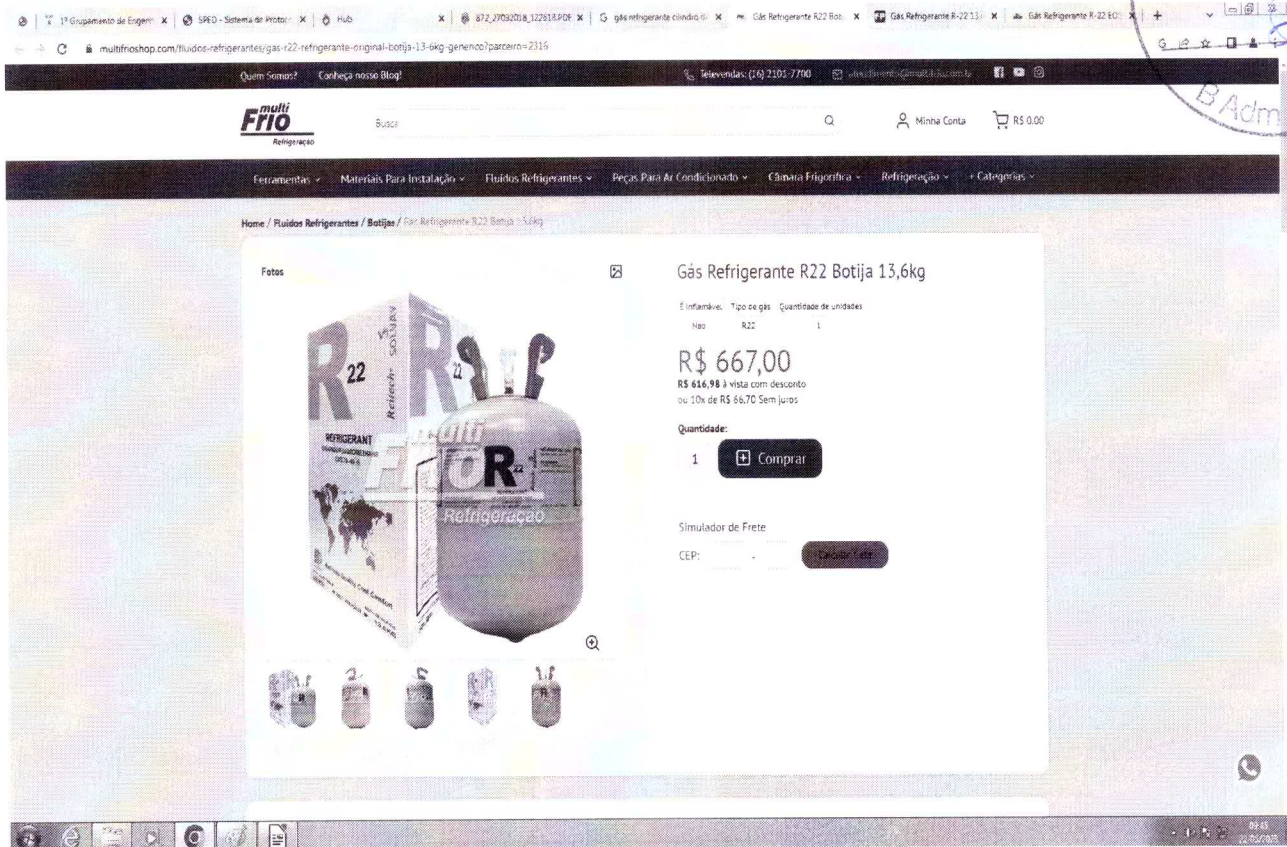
1º Grupamento de Engen | SPED - Sistema de Protoc | Hub | 872_27032018_122818.PDF | gás refrigerante cilindro | Gás Refrigerante R22 Bot | Gás Refrigerante R-22 13, | Gás Refrigerante R-22 EC

multifrioshop.com/fluidos-refrigerantes/gas-r22-refrigerante-original-botija-13-6kg-generico?parceiro=2316

B Adm

Quem Somos? Conheça nosso Blog! Televendas: (16) 2101-7700 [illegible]

multi Frio Refrigeração

Busca

Minha Conta R$ 0,00

Ferramentas Materiais Para Instalação Fluidos Refrigerantes Peças Para Ar Condicionado Câmara Frigorífica Refrigeração + Categorias

Home / Fluidos Refrigerantes / Botijas / Gás Refrigerante R22 Botija 13,6kg

Fotos

Gás Refrigerante R22 Botija 13,6kg

É inflamável: Não
Tipo de gás: R22
Quantidade de unidades: 1

R$ 667,00
R$ 616,98 à vista com desconto
ou 10x de R$ 66,70 Sem juros

Quantidade:
1
Comprar

Simulador de Frete
CEP: -
Calcular frete

R 22 REFRIGERANT multi Frio Refrigeração

03:43
22/05/2023